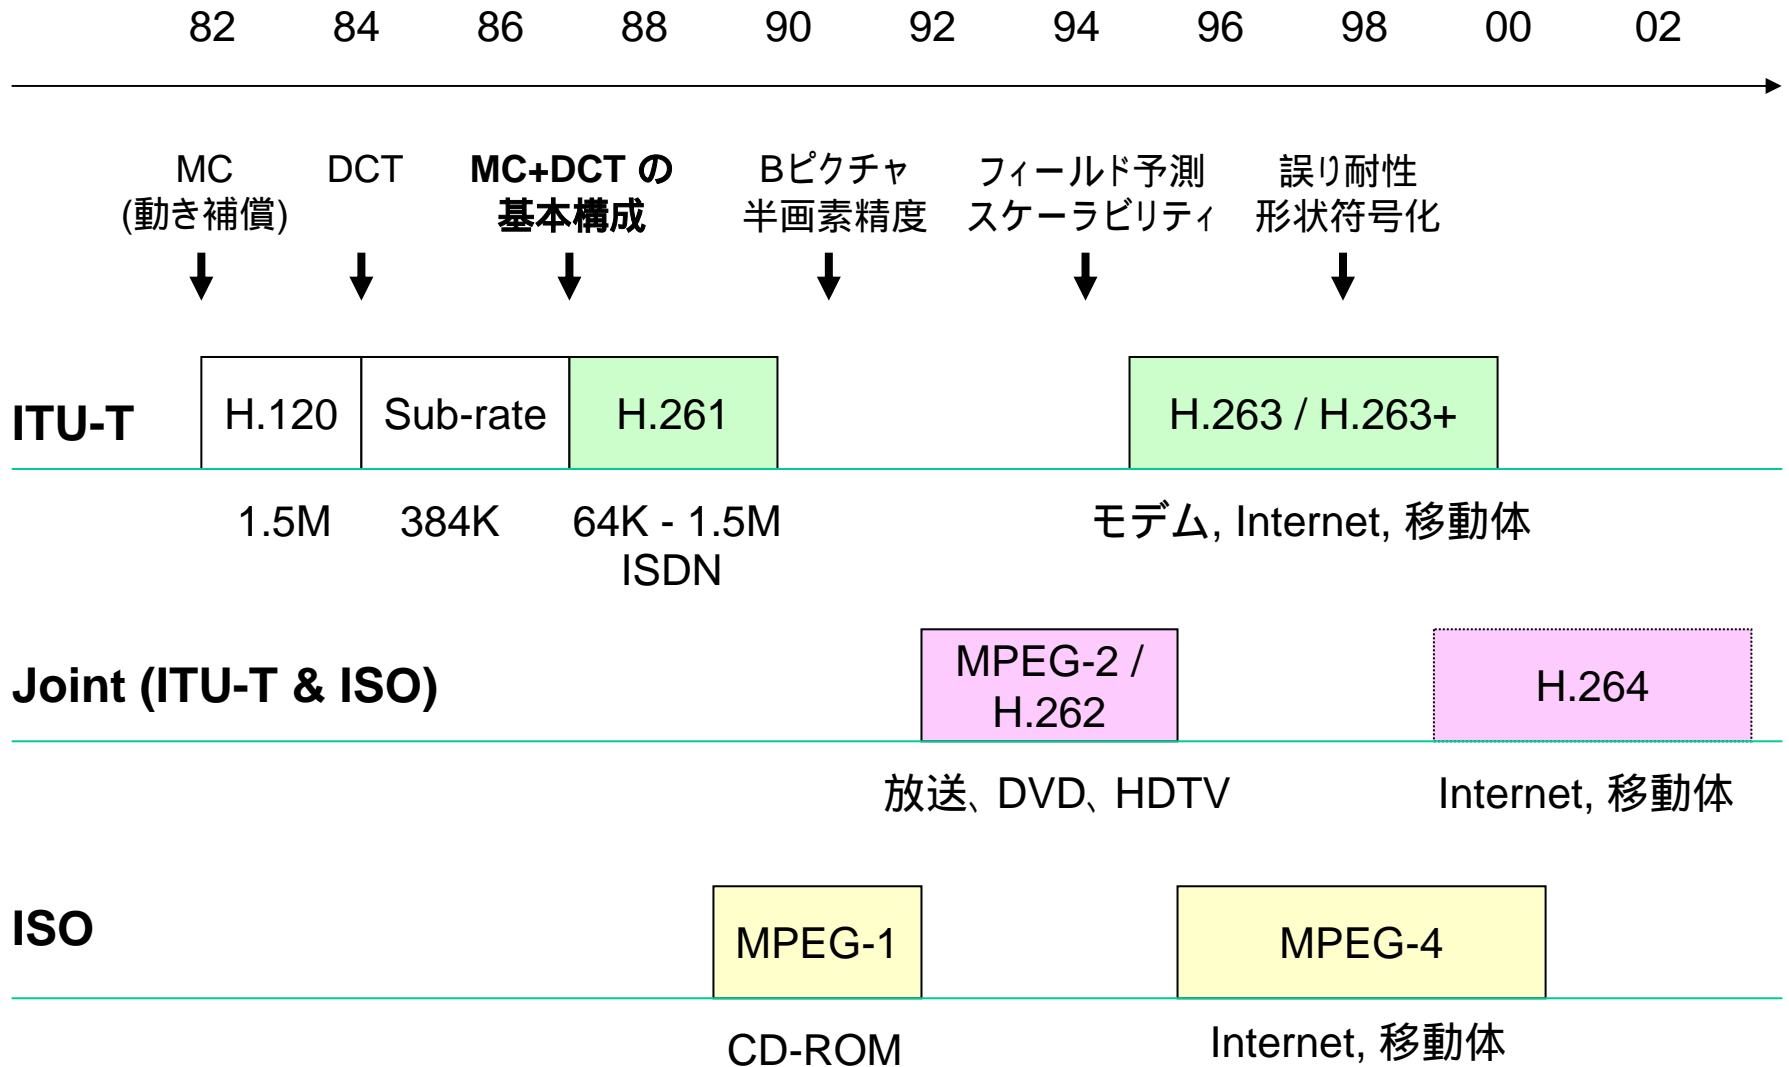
82 84 86 88 90 92 94 96 98 00 02

MC (動き補償)

DCT

MC+DCT の 基本構成

Bピクチャ 半画素精度

フィールド予測 スケーラビリティ

誤り耐性 形状符号化

ITU-T

H.120

Sub-rate

H.261

H.263 / H.263+

1.5M

384K

64K - 1.5M ISDN

モデム, Internet, 移動体

Joint (ITU-T & ISO)

MPEG-2 / H.262

H.264

放送、DVD、HDTV

Internet, 移動体

ISO

MPEG-1

MPEG-4

CD-ROM

Internet, 移動体